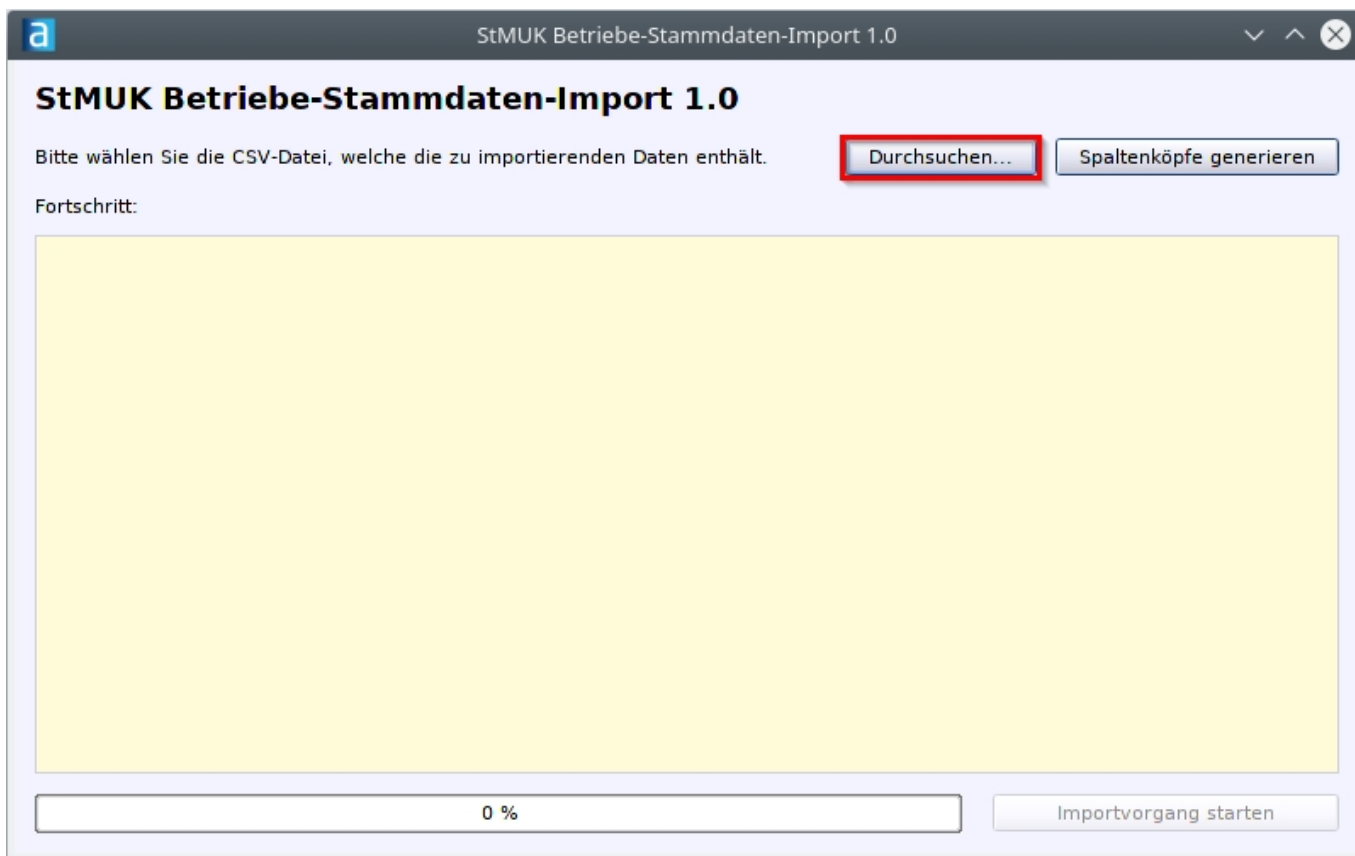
a

StMUK Betriebe-Stammdaten-Import 1.0

StMUK Betriebe-Stammdaten-Import 1.0

Bitte wählen Sie die CSV-Datei, welche die zu importierenden Daten enthält.

Durchsuchen...

Spaltenköpfe generieren

Fortschritt:

0 %

Importvorgang starten